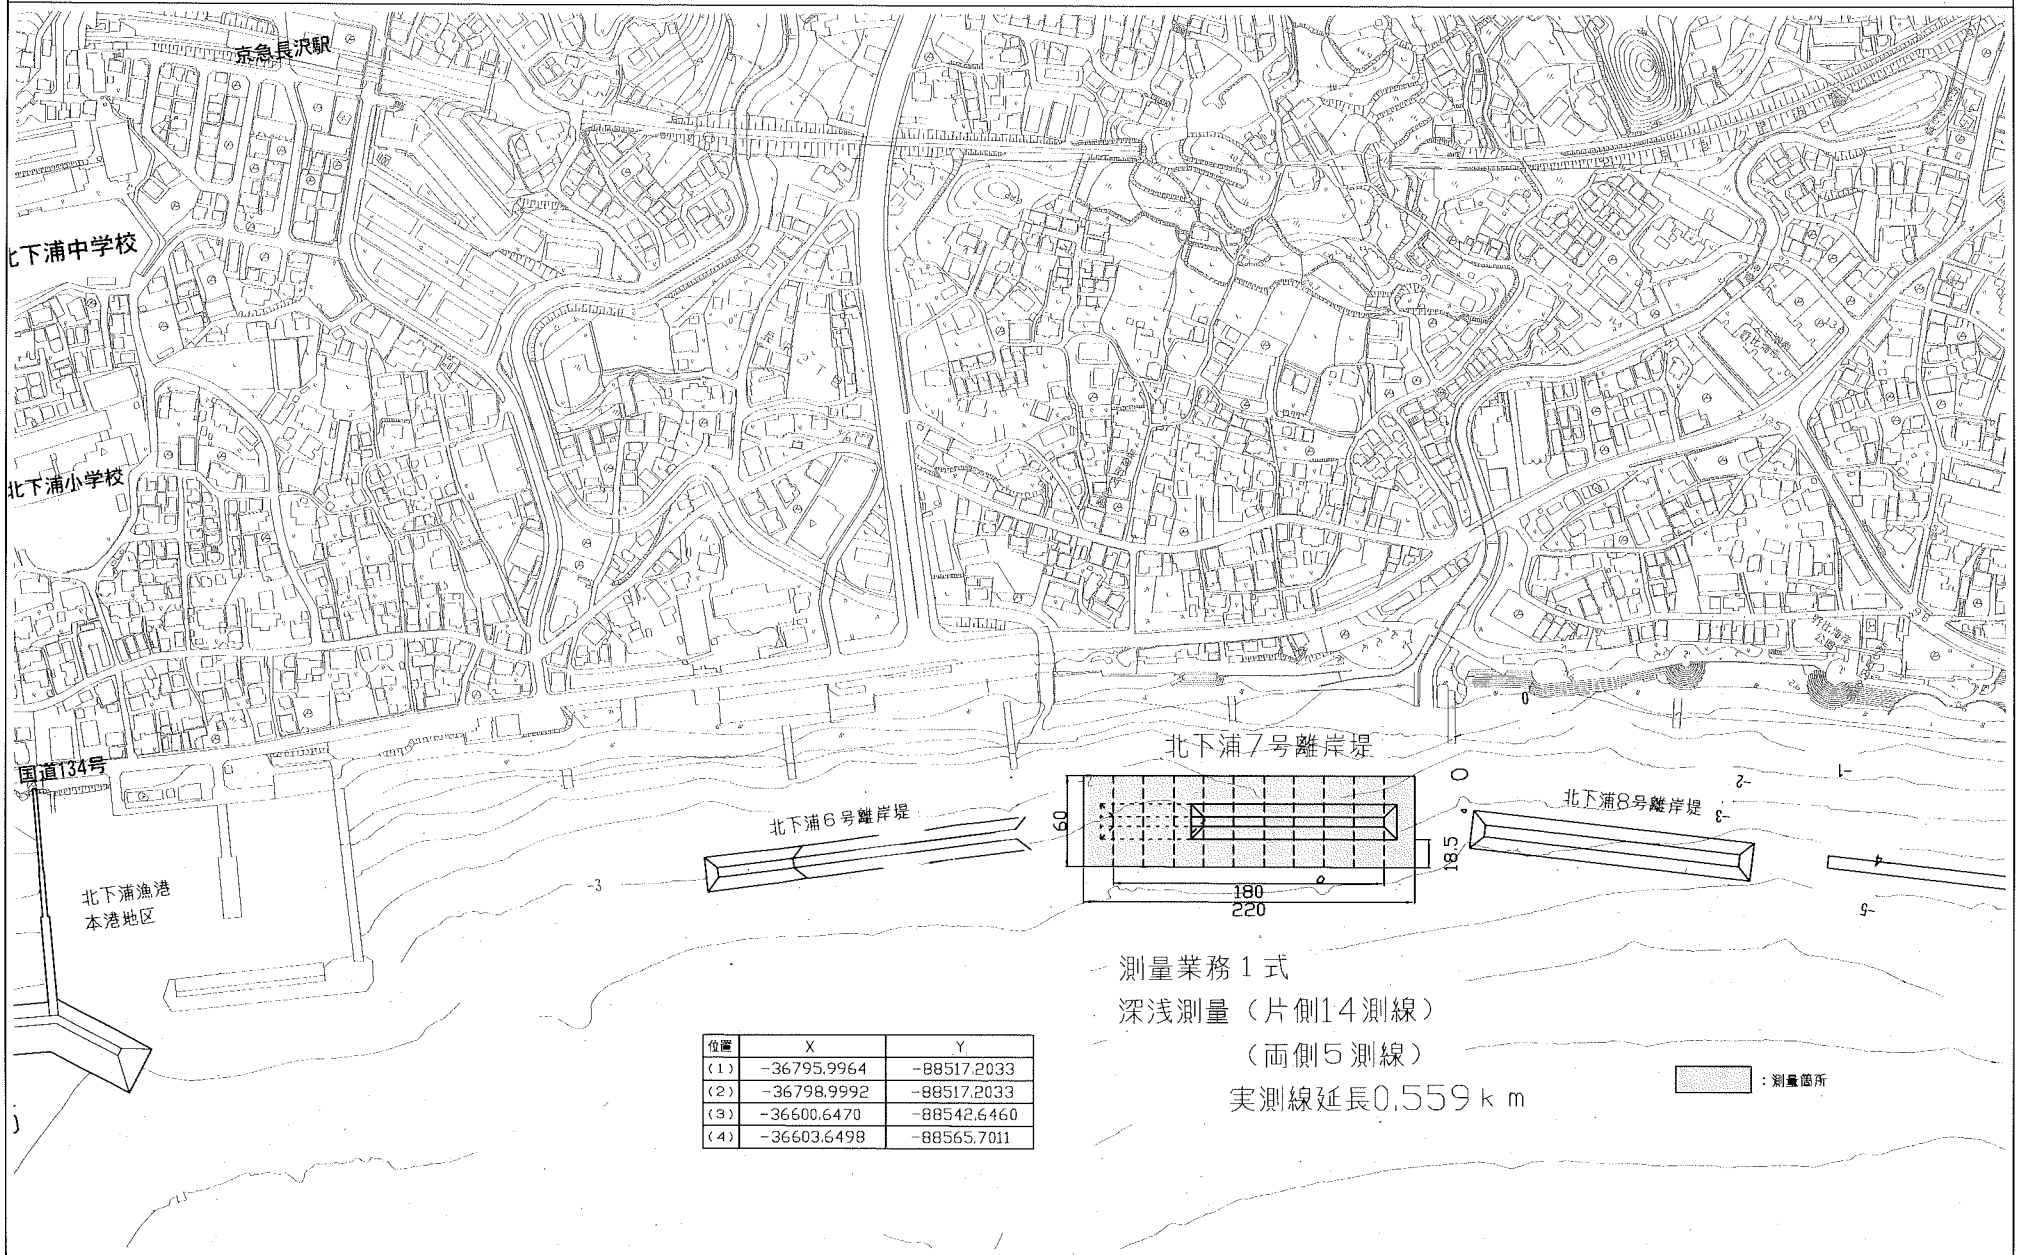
京急長沢駅

北下浦中学校

北下浦小学校

国道134号

北下浦漁港
本港地区

北下浦６号離岸堤

北下浦７号離岸堤

北下浦８号離岸堤

60

18.5

180

220

0

-1

-2

-3

-4

-5

測量業務１式
深浅測量（片側14測線）
（両側５測線）
実測線延長0.559ｋｍ

| 位置 | X | Y |
|---|---|---|
| (1) | -36795.9964 | -88517.2033 |
| (2) | -36798.9992 | -88517.2033 |
| (3) | -36600.6470 | -88542.6460 |
| (4) | -36603.6498 | -88565.7011 |

：測量箇所